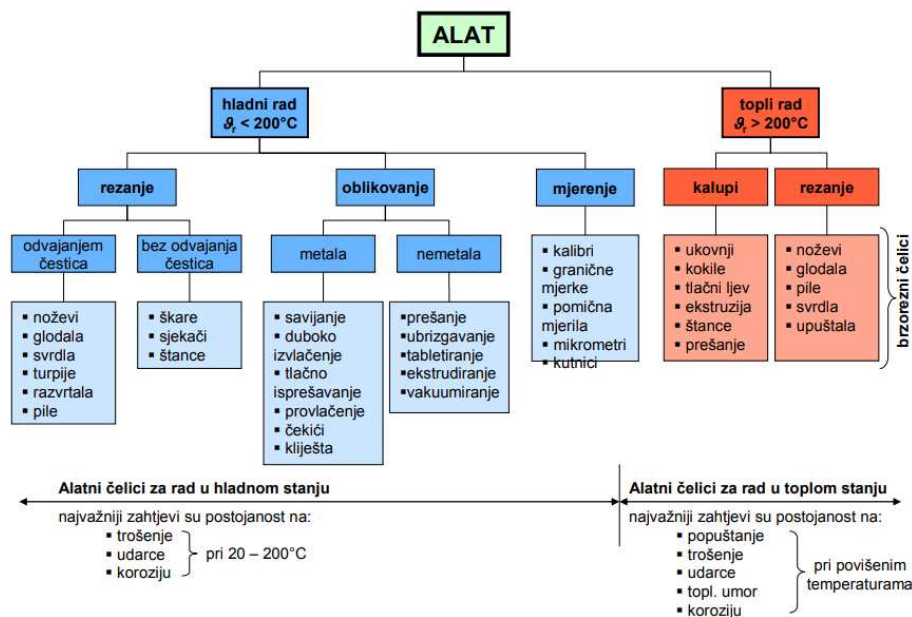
ALAT

hladni rad
$\vartheta_r < 200°C$

topli rad
$\vartheta_r > 200°C$

rezanje

oblikovanje

mjerenje

kalupi

rezanje

odvajanjem čestica

bez odvajanja čestica

metala

nemetala

- noževi
- glodala
- svrdla
- turpije
- razvrtala
- pile

- škare
- sjekači
- štance

- savijanje
- duboko izvlačenje
- tlačno isprešavanje
- provlačenje
- čekići
- kliješta

- prešanje
- ubrizgavanje
- tabletiranje
- ekstrudiranje
- vakuumiranje

- kalibri
- granične mjerke
- pomična mjerila
- mikrometri
- kutnici

- ukovnji
- kokile
- tlačni ljev
- ekstruzija
- štance
- prešanje

- noževi
- glodala
- pile
- svrdla
- upuštala

brzorezni čelici

Alatni čelici za rad u hladnom stanju

najvažniji zahtjevi su postojanost na:
- trošenje
- udarce
- koroziju
pri 20 – 200°C

Alatni čelici za rad u toplom stanju

najvažniji zahtjevi su postojanost na:
- popuštanje
- trošenje
- udarce
- topl. umor
- koroziju
pri povišenim temperaturama